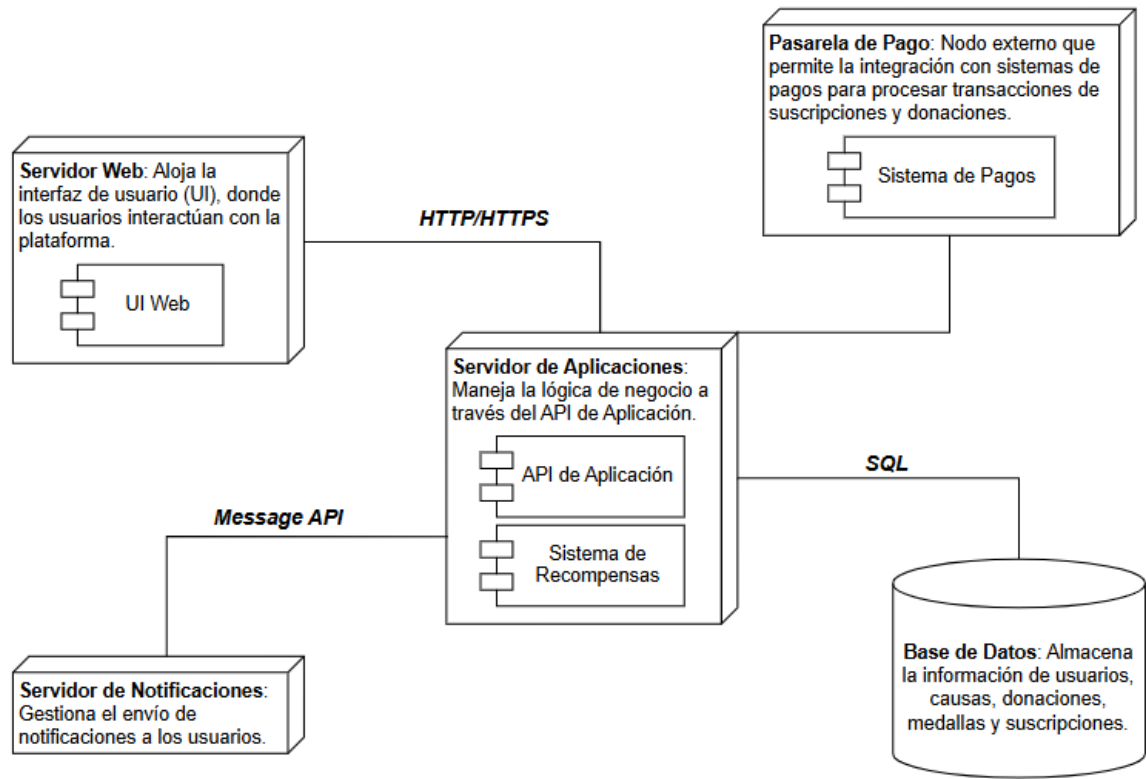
**Pasarela de Pago**: Nodo externo que permite la integración con sistemas de pagos para procesar transacciones de suscripciones y donaciones.

Sistema de Pagos

**Servidor Web**: Aloja la interfaz de usuario (UI), donde los usuarios interactúan con la plataforma.

UI Web

HTTP/HTTPS

**Servidor de Aplicaciones**: Maneja la lógica de negocio a través del API de Aplicación.

API de Aplicación

Sistema de Recompensas

SQL

Message API

**Servidor de Notificaciones**: Gestiona el envío de notificaciones a los usuarios.

**Base de Datos**: Almacena la información de usuarios, causas, donaciones, medallas y suscripciones.